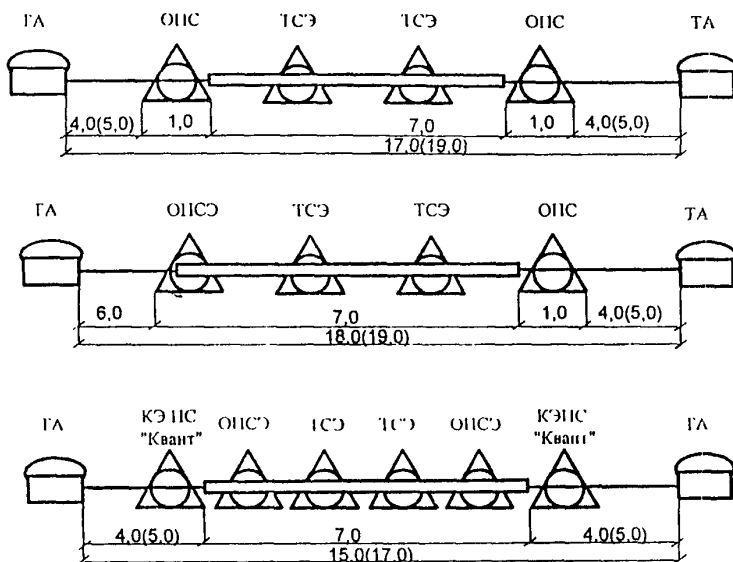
ГА ОПС ТСЭ ТСЭ ОПС ТА

4,0(5,0) 1,0 7,0 1,0 4,0(5,0)

17,0(19,0)

ГА ОПСЭ ТСЭ ТСЭ ОПС ТА

6,0 7,0 1,0 4,0(5,0)

18,0(19,0)

ГА КЭПС "Квант" ОПСЭ ТСЭ ТСЭ ОПСЭ КЭПС "Квант" ГА

4,0(5,0) 7,0 4,0(5,0)

15,0(17,0)